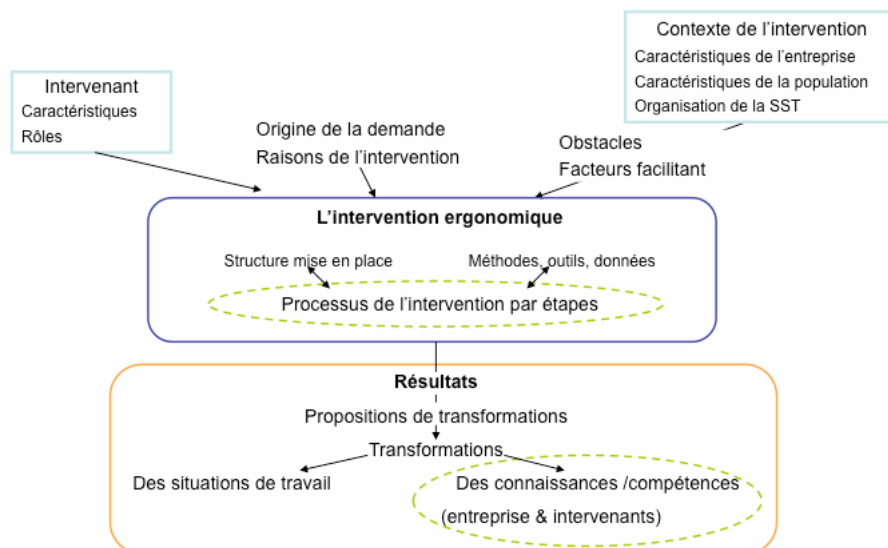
Contexte de l'intervention
Caractéristiques de l'entreprise
Caractéristiques de la population
Organisation de la SST

Intervenant
Caractéristiques
Rôles

Origine de la demande
Raisons de l'intervention

Obstacles
Facteurs facilitant

L'intervention ergonomique

Structure mise en place

Méthodes, outils, données

Processus de l'intervention par étapes

Résultats

Propositions de transformations

Transformations

Des situations de travail

Des connaissances /compétences
(entreprise & intervenants)